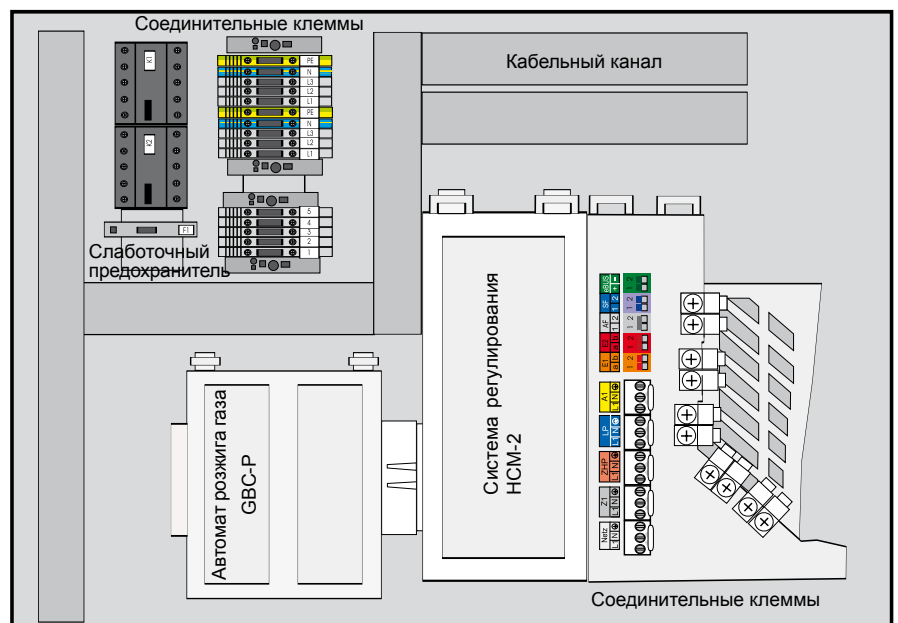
Соединительные клеммы

K1
K2
F1

PE
N
L3
L2
L1
PE
N
L3
L2
L1

5
4
3
2
1

Слаботочный предохранитель

Кабельный канал

Система регулирования HCM-2

Автомат розжига газа GBC-P

Netz

Соединительные клеммы